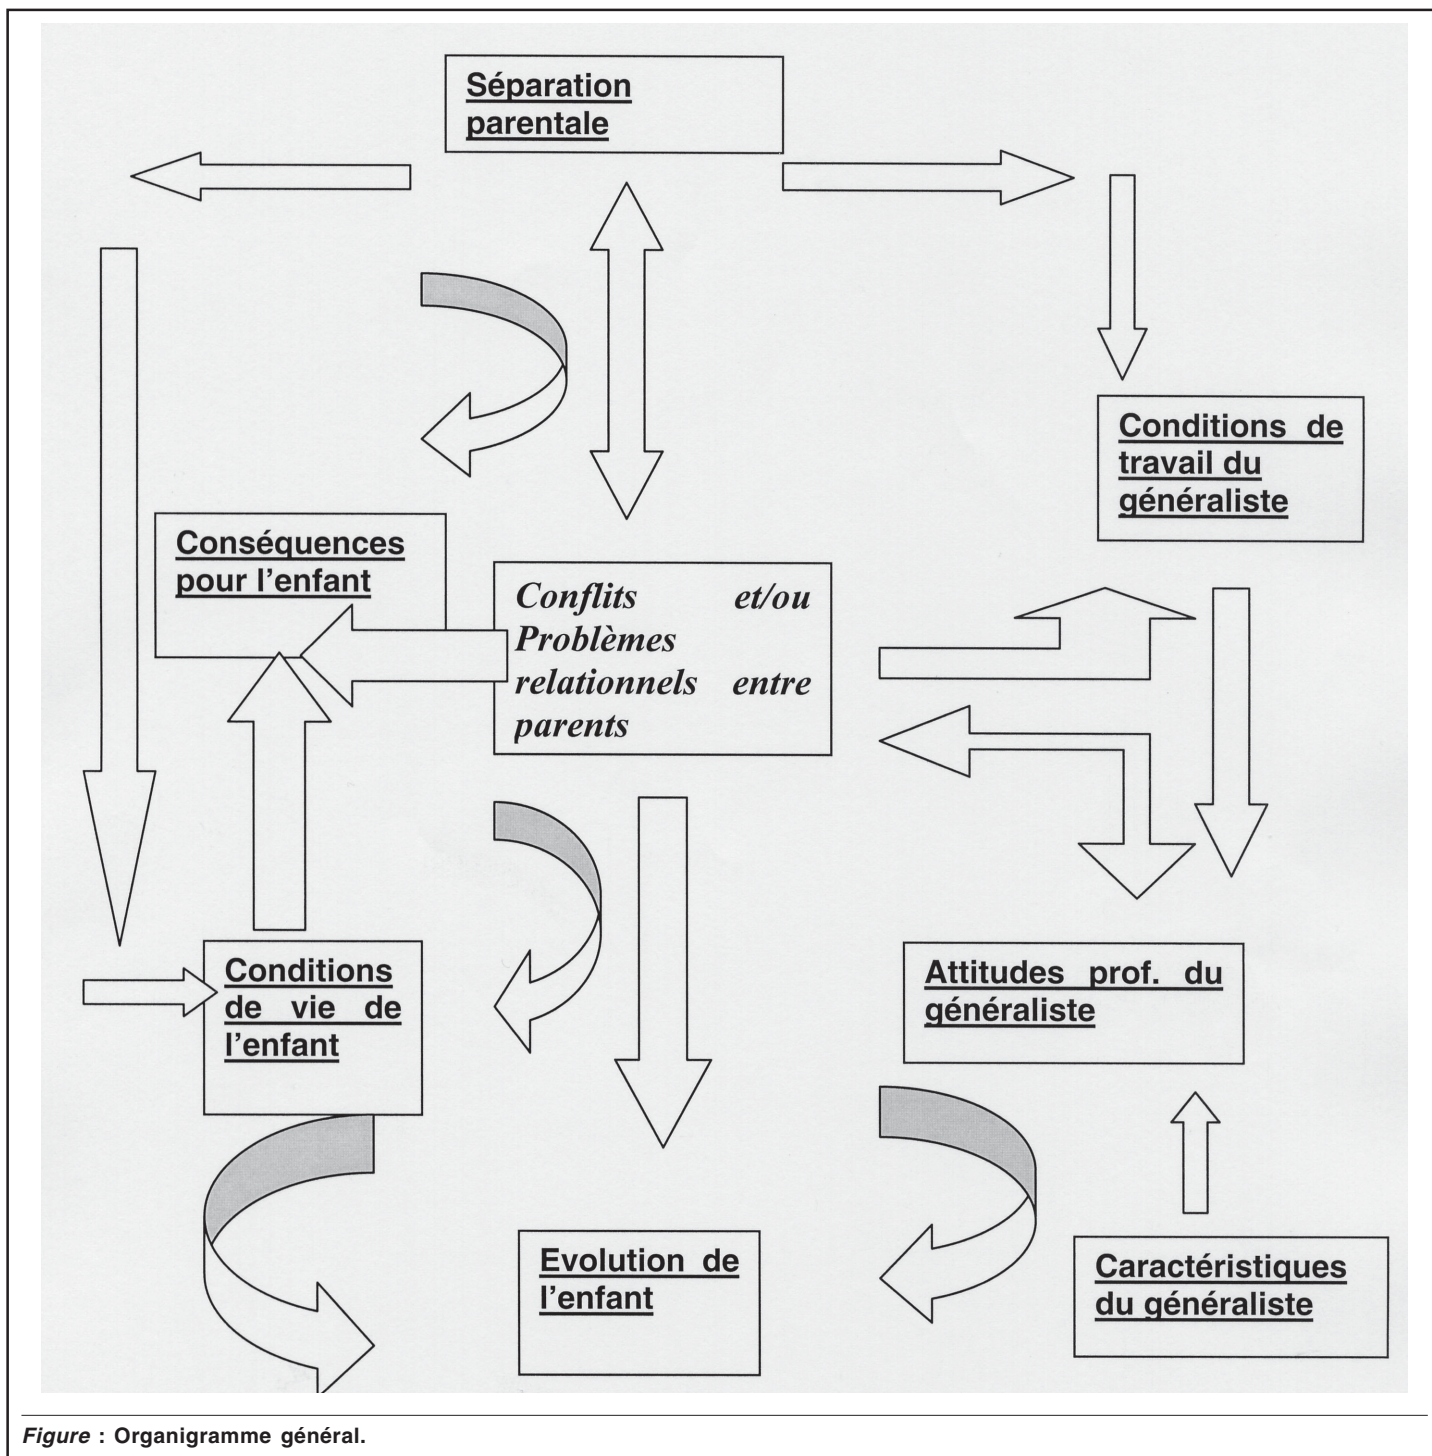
Séparation parentale

Conditions de travail du généraliste

Conséquences pour l'enfant

Conflits et/ou Problèmes relationnels entre parents

Conditions de vie de l'enfant

Attitudes prof. du généraliste

Evolution de l'enfant

Caractéristiques du généraliste

Figure : Organigramme général.